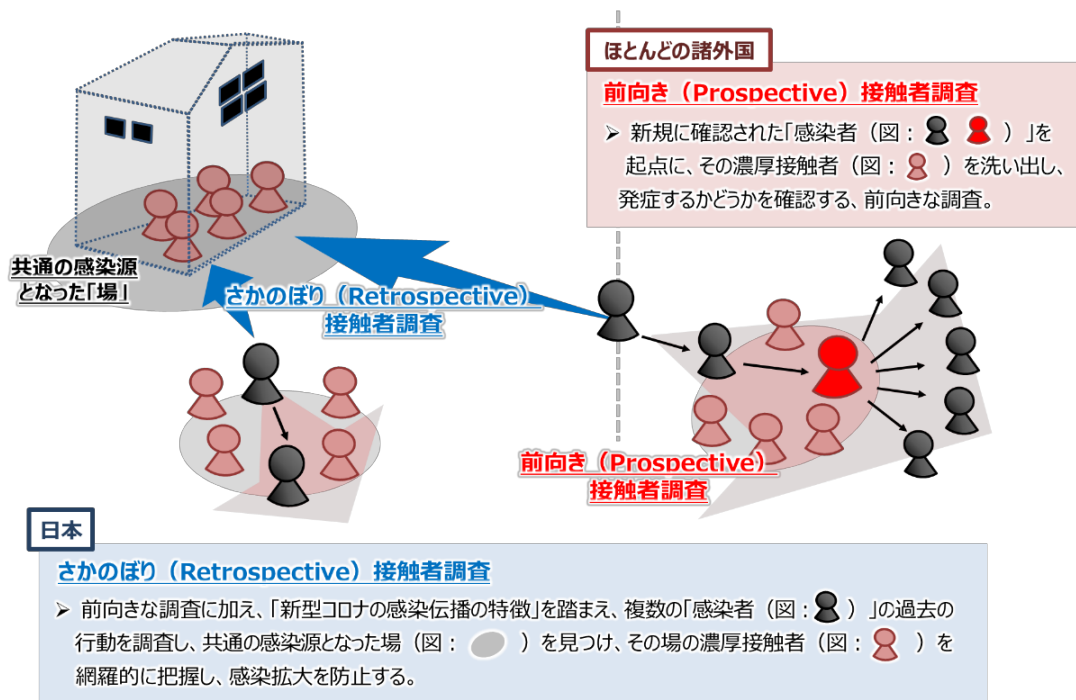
ほとんどの諸外国

前向き（Prospective）接触者調査

➢ 新規に確認された「感染者（図：　　）」を起点に、その濃厚接触者（図：　）を洗い出し、発症するかどうかを確認する、前向きな調査。

共通の感染源となった「場」

さかのぼり（Retrospective）接触者調査

前向き（Prospective）接触者調査

日本

さかのぼり（Retrospective）接触者調査

➢ 前向きな調査に加え、「新型コロナの感染伝播の特徴」を踏まえ、複数の「感染者（図：　）」の過去の行動を調査し、共通の感染源となった場（図：　）を見つけ、その場の濃厚接触者（図：　）を網羅的に把握し、感染拡大を防止する。